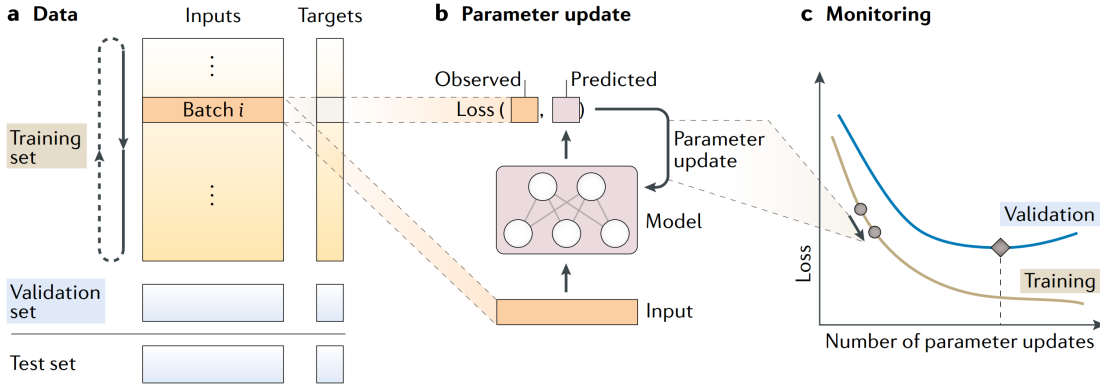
a Data

Inputs Targets

⋮

Batch $i$

⋮

Training set

Validation set

Test set

b Parameter update

Observed Predicted

Loss ( , )

Parameter update

Model

Input

c Monitoring

Validation

Training

Loss

Number of parameter updates